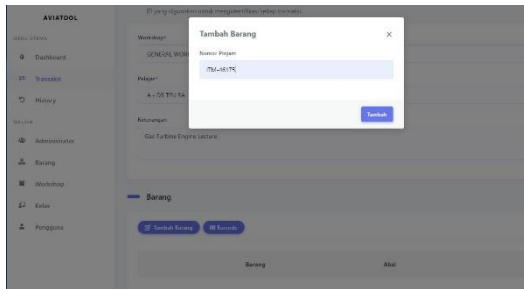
AVIATOOL

MENU UTAMA

Dashboard

Transaksi

History

MASTER

Administrator

Barang

Workshop

Kelas

Pengguna

ID yang digunakan untuk mengidentifikasi setiap transaksi.

Workshop*

GENERAL WORK

Pelajar*

4 - D3 TPU 5A

Keterangan

Gas Turbine Engine Lecture

Tambah Barang

Nomor Pinjam

ITM-1617R

Tambah

Barang

Tambah Barang

Barcode

Barang

Aksi